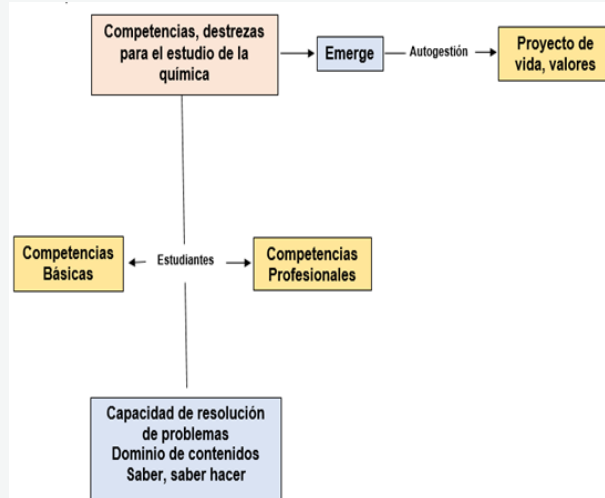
Competencias, destrezas para el estudio de la química

Emerge

Autogestión

Proyecto de vida, valores

Competencias Básicas

Estudiantes

Competencias Profesionales

Capacidad de resolución de problemas
Dominio de contenidos
Saber, saber hacer